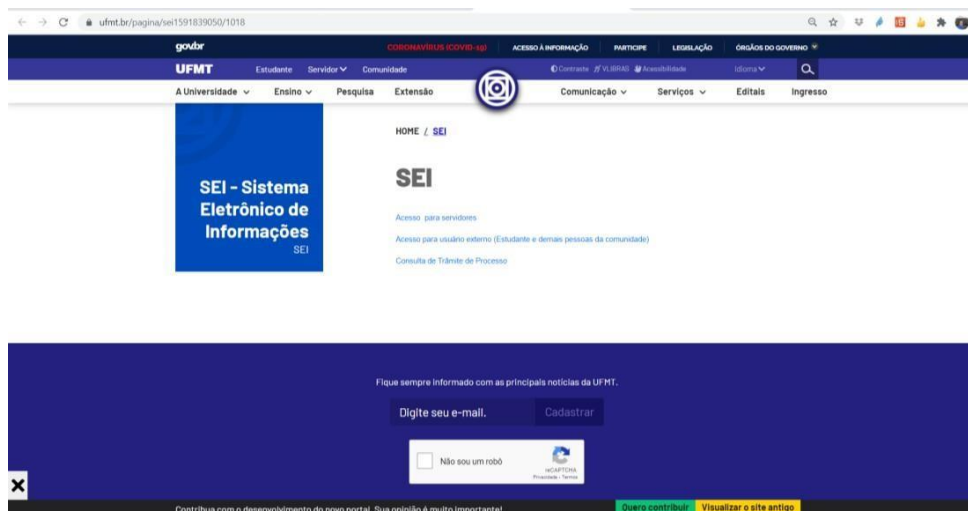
ufmt.br/pagina/sei1591839050/1018

gov.br CORONAVÍRUS (COVID-19) ACESSO À INFORMAÇÃO PARTICIPE LEGISLAÇÃO ÓRGÃOS DO GOVERNO

UFMT Estudante Servidor Comunidade Contraste VLIBRAS Acessibilidade Idioma

A Universidade Ensino Pesquisa Extensão Comunicação Serviços Editais Ingresso

SEI - Sistema Eletrônico de Informações
SEI

HOME / SEI

SEI

Acesso para servidores

Acesso para usuário externo (Estudante e demais pessoas da comunidade)

Consulta de Trâmite de Processo

Fique sempre informado com as principais notícias da UFMT.

Digite seu e-mail. Cadastrar

Não sou um robô
reCAPTCHA
Privacidade - Termos

Contribua com o desenvolvimento do novo portal. Sua opinião é muito importante!

Quero contribuir Visualizar o site antigo